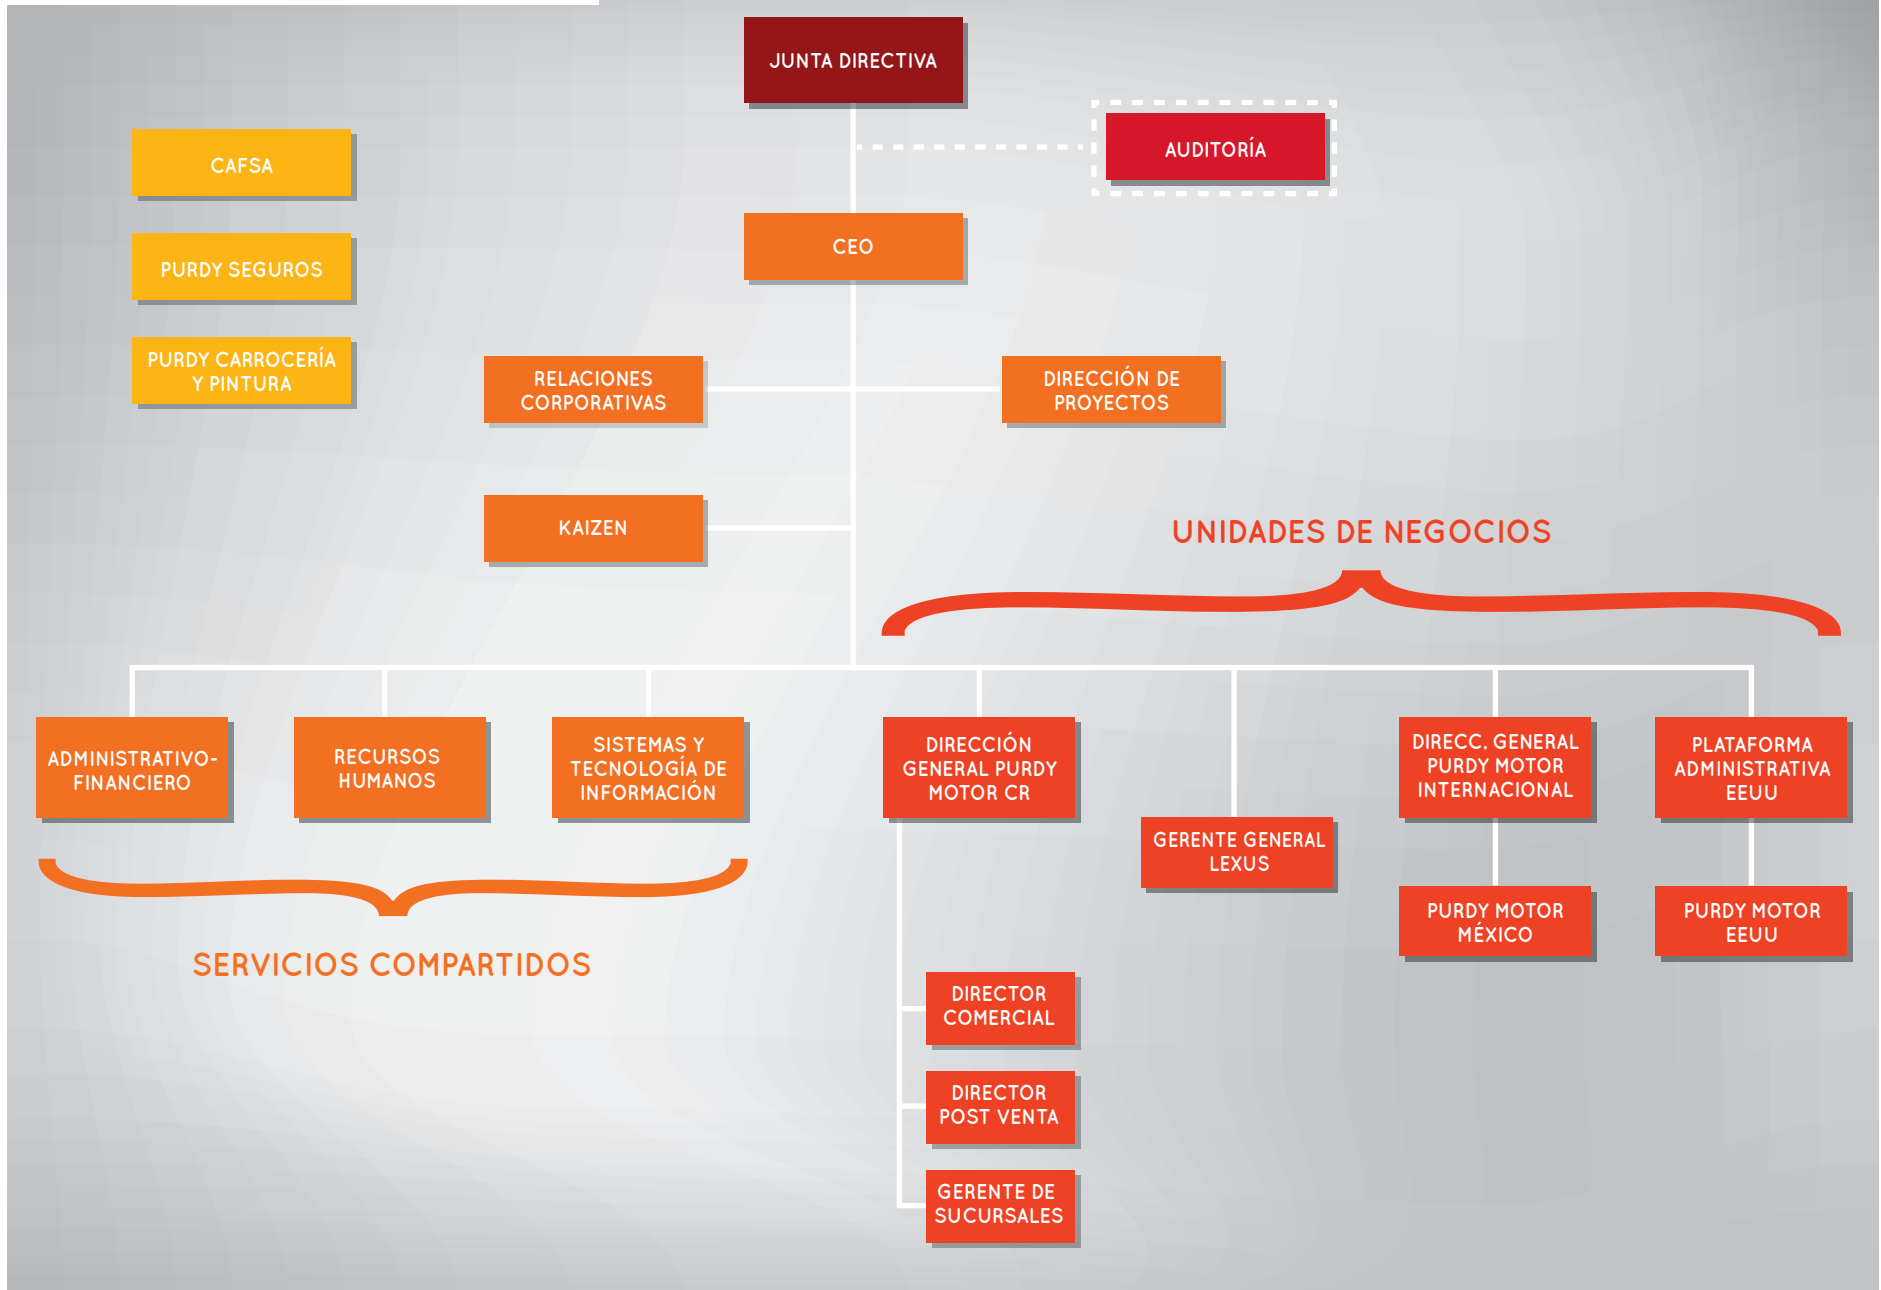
JUNTA DIRECTIVA

AUDITORÍA

CAFSA

PURDY SEGUROS

PURDY CARROCERÍA Y PINTURA

CEO

RELACIONES CORPORATIVAS

DIRECCIÓN DE PROYECTOS

KAIZEN

UNIDADES DE NEGOCIOS

ADMINISTRATIVO-FINANCIERO

RECURSOS HUMANOS

SISTEMAS Y TECNOLOGÍA DE INFORMACIÓN

SERVICIOS COMPARTIDOS

DIRECCIÓN GENERAL PURDY MOTOR CR

GERENTE GENERAL LEXUS

DIRECC. GENERAL PURDY MOTOR INTERNACIONAL

PLATAFORMA ADMINISTRATIVA EEUU

PURDY MOTOR MÉXICO

PURDY MOTOR EEUU

DIRECTOR COMERCIAL

DIRECTOR POST VENTA

GERENTE DE SUCURSALES